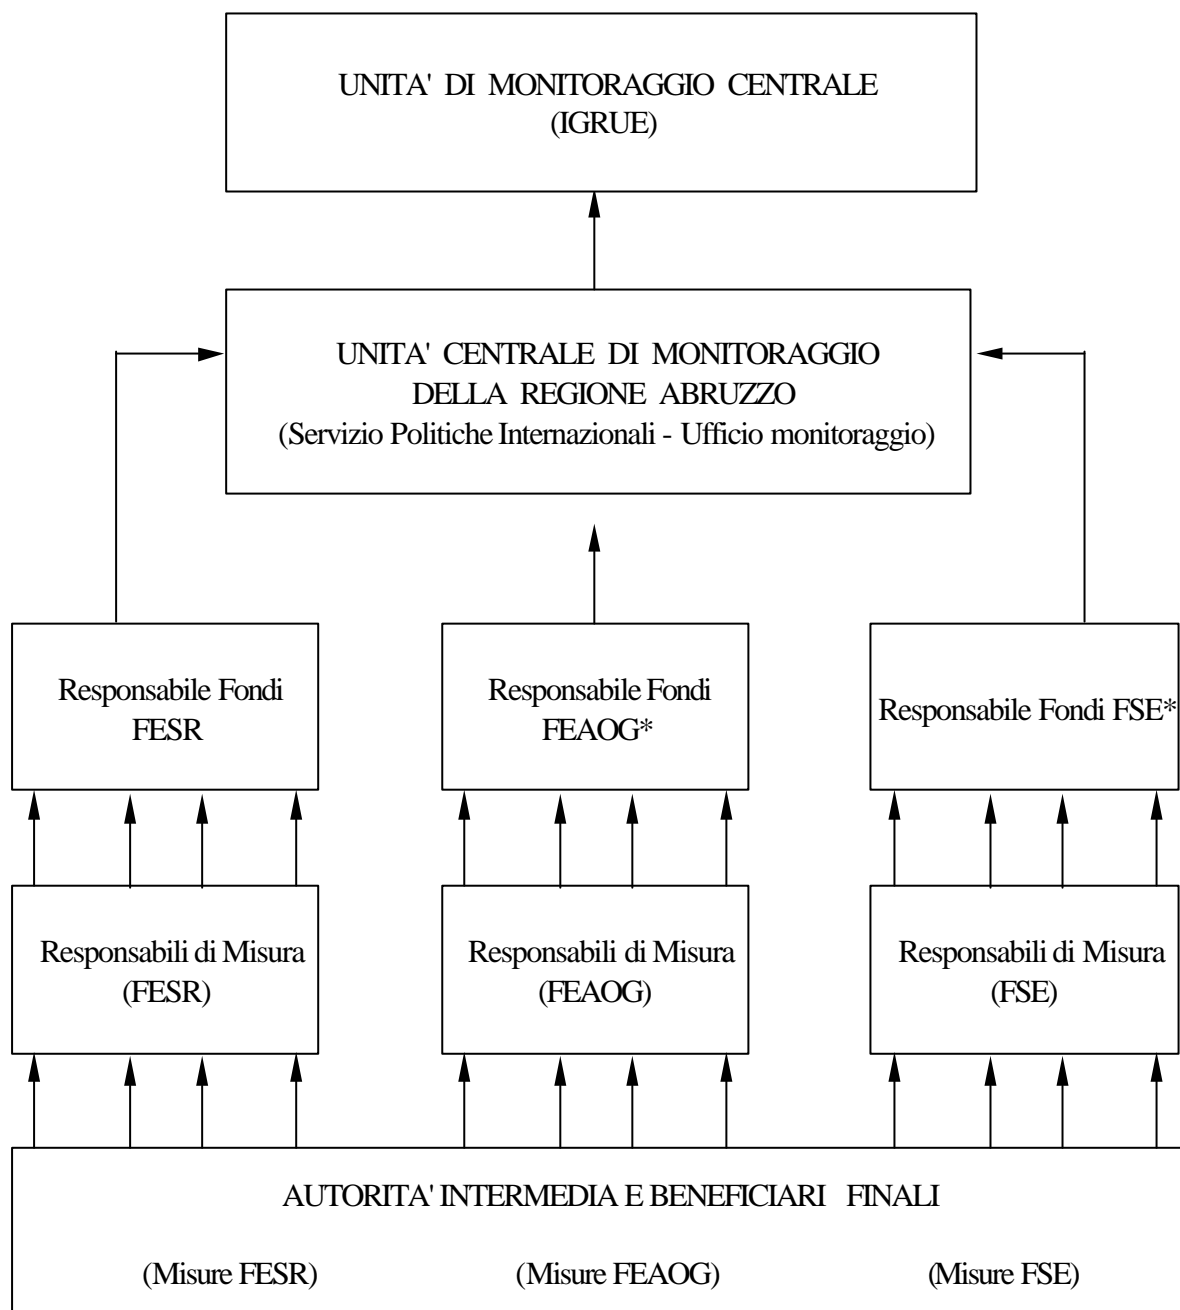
UNITA' DI MONITORAGGIO CENTRALE
(IGRUE)

UNITA' CENTRALE DI MONITORAGGIO
DELLA REGIONE ABRUZZO
(Servizio Politiche Internazionali - Ufficio monitoraggio)

Responsabile Fondi
FESR

Responsabile Fondi
FEAOG*

Responsabile Fondi FSE*

Responsabili di Misura
(FESR)

Responsabili di Misura
(FEAOG)

Responsabili di Misura
(FSE)

AUTORITA' INTERMEDIA E BENEFICIARI FINALI

(Misure FESR)

(Misure FEAOG)

(Misure FSE)